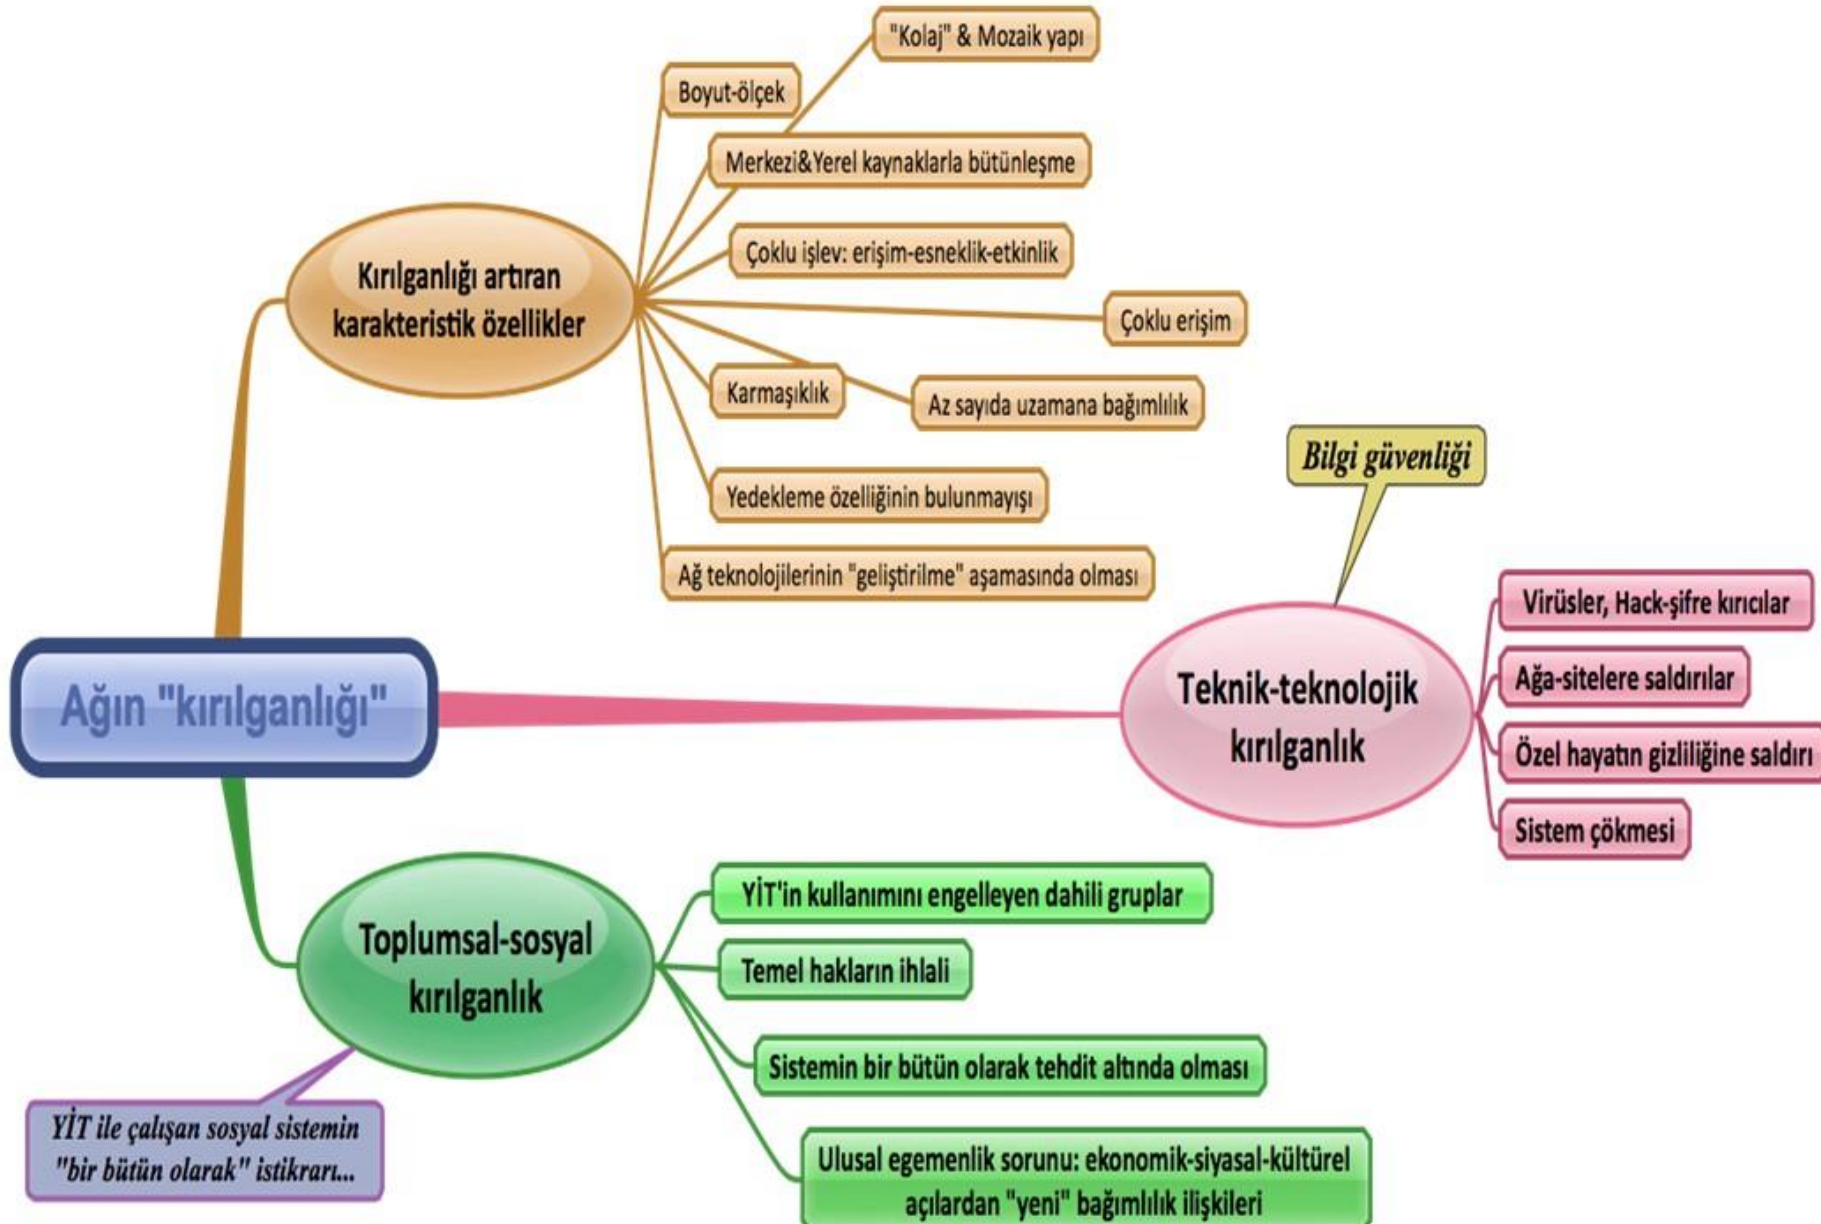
Ağın "kırılganlığı"

Kırılganlığı artıran karakteristik özellikler

"Kolaj" & Mozaik yapı

Boyut-ölçek

Merkezi&Yerel kaynaklarla bütünleşme

Çoklu işlev: erişim-esneklik-etkinlik

Çoklu erişim

Karmaşıklık

Az sayıda uzamana bağımlılık

Yedekleme özelliğinin bulunmayışı

Ağ teknolojilerinin "geliştirilme" aşamasında olması

Bilgi güvenliği

Teknik-teknolojik kırılganlık

Virüsler, Hack-şifre kırıcılar

Ağa-sitelere saldırılar

Özel hayatın gizliliğine saldırı

Sistem çökmesi

Toplumsal-sosyal kırılganlık

YİT'in kullanımını engelleyen dahili gruplar

Temel hakların ihlali

Sistemin bir bütün olarak tehdit altında olması

Ulusal egemenlik sorunu: ekonomik-siyasal-kültürel açılardan "yeni" bağımlılık ilişkileri

YİT ile çalışan sosyal sistemin "bir bütün olarak" istikrarı...